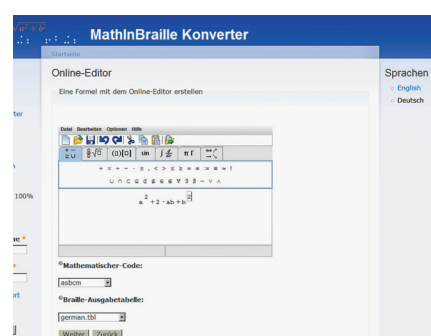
MathInBraille Konverter

Startseite

Online-Editor

Eine Formel mit dem Online-Editor erstellen

Datei Bearbeiten Optionen Hilfe

$\frac{+-}{\geq\cup}$ $\frac{a}{b}\sqrt{a}$ (□)[□] sin $\int\frac{\partial}{\partial}$ $\pi$ f

+ × ÷ − · ± , < > ≤ ≥ ≈ ≡ ≅ ≠ !

∪ ∩ ⊂ ⊃ ⊆ ⊇ ∈ ∉ ∀ ∃ ¬ ∨ ∧

$a^2 + 2 \cdot ab + b^2$

Mathematischer-Code:

asbcm

Braille-Ausgabetabelle:

german.tbl

Weiter Zurück

Sprachen

English

Deutsch

ter

100%

ne *

rt